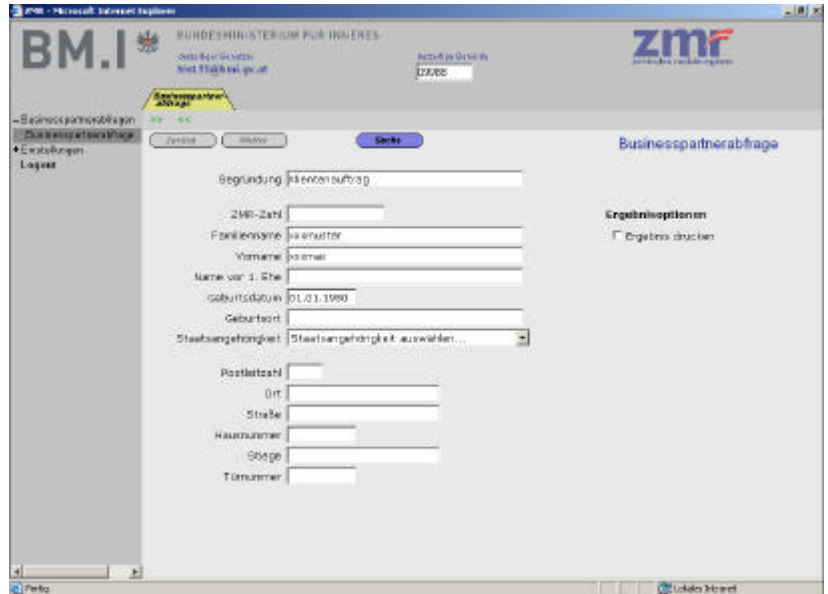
ZMR - Microsoft Internet Explorer

BM.I

BUNDESMINISTERIUM FÜR INNERES

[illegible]
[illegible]@bmi.gv.at

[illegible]
09088

zmr

Businesspartnerabfrage

>> <<

– Businesspartnerabfragen
Businesspartnerabfrage
+ Einstellungen
Logout

Zurück
Weiter
Suche

Businesspartnerabfrage

Begründung Klientenauftrag

ZMR-Zahl
Familienname Mustermann
Vorname Max
Name vor 1. Ehe
Geburtsdatum 01.01.1980
Geburtsort
Staatsangehörigkeit Staatsangehörigkeit auswählen...

Postleitzahl
Ort
Straße
Hausnummer
Stiege
Türnummer

Ergebnisoptionen
Ergebnis drucken

Fertig
Lokales Intranet